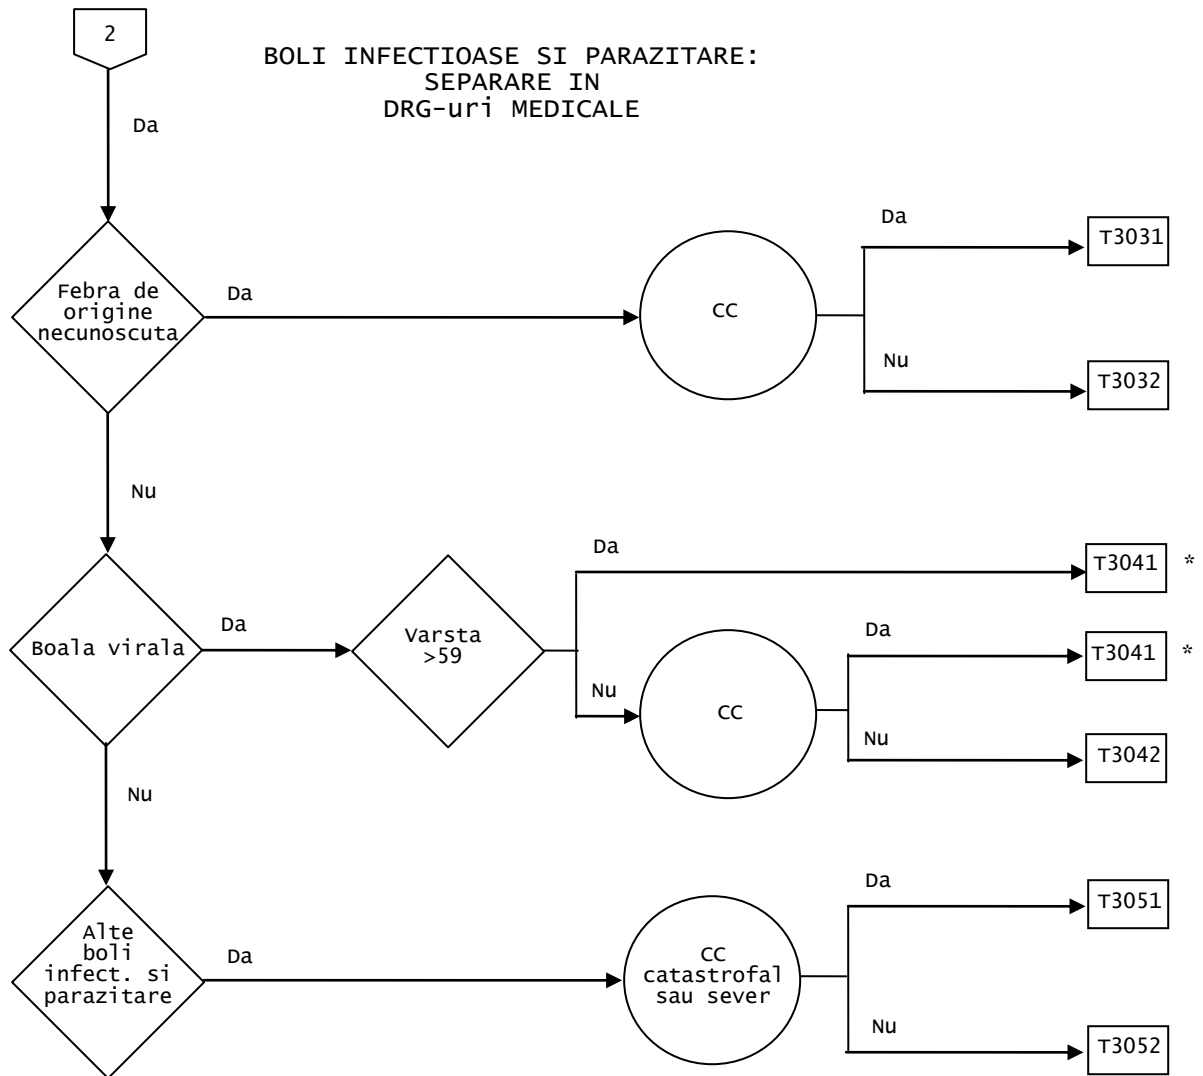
2

BOLI INFECTIOASE SI PARAZITARE:
SEPARARE IN
DRG-uri MEDICALE

Da

Febra de origine necunoscuta

Da

CC

Da

T3031

Nu

T3032

Nu

Boala virala

Da

Varsta >59

Da

T3041 *

Nu

CC

Da

T3041 *

Nu

T3042

Nu

Alte boli infect. si parazitare

Da

CC catastrofal sau sever

Da

T3051

Nu

T3052